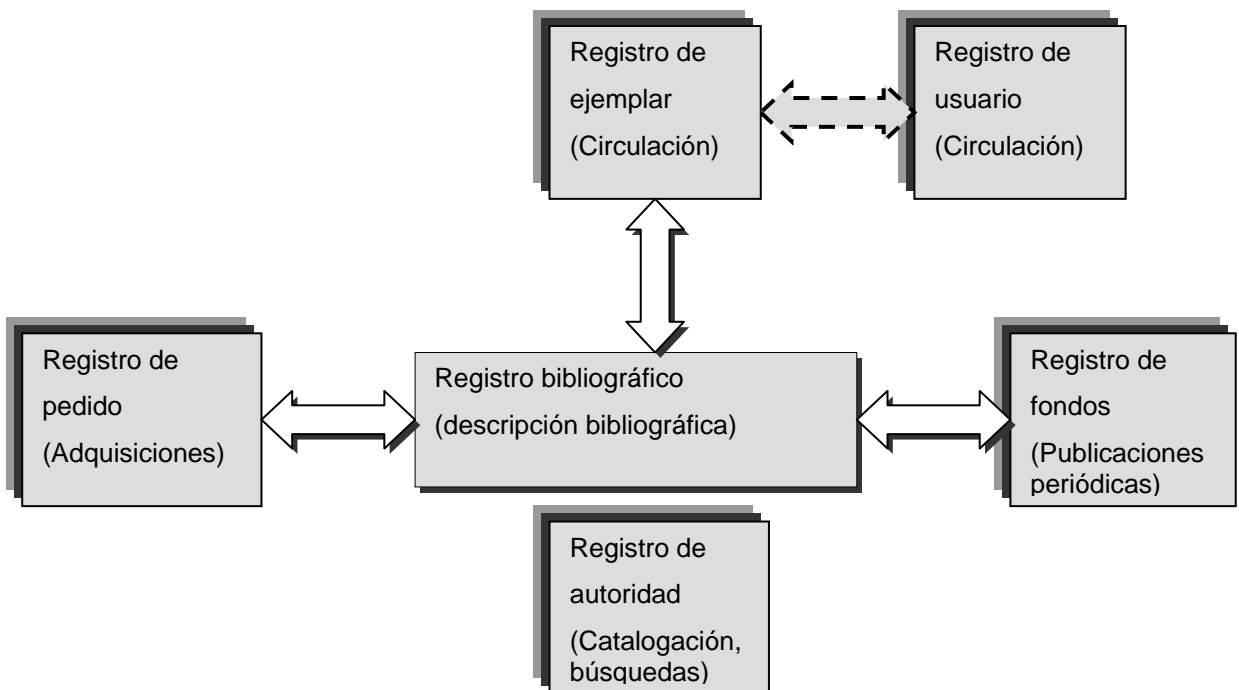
Registro de ejemplar (Circulación)

Registro de usuario (Circulación)

Registro de pedido (Adquisiciones)

Registro bibliográfico (descripción bibliográfica)

Registro de fondos (Publicaciones periódicas)

Registro de autoridad (Catalogación, búsquedas)